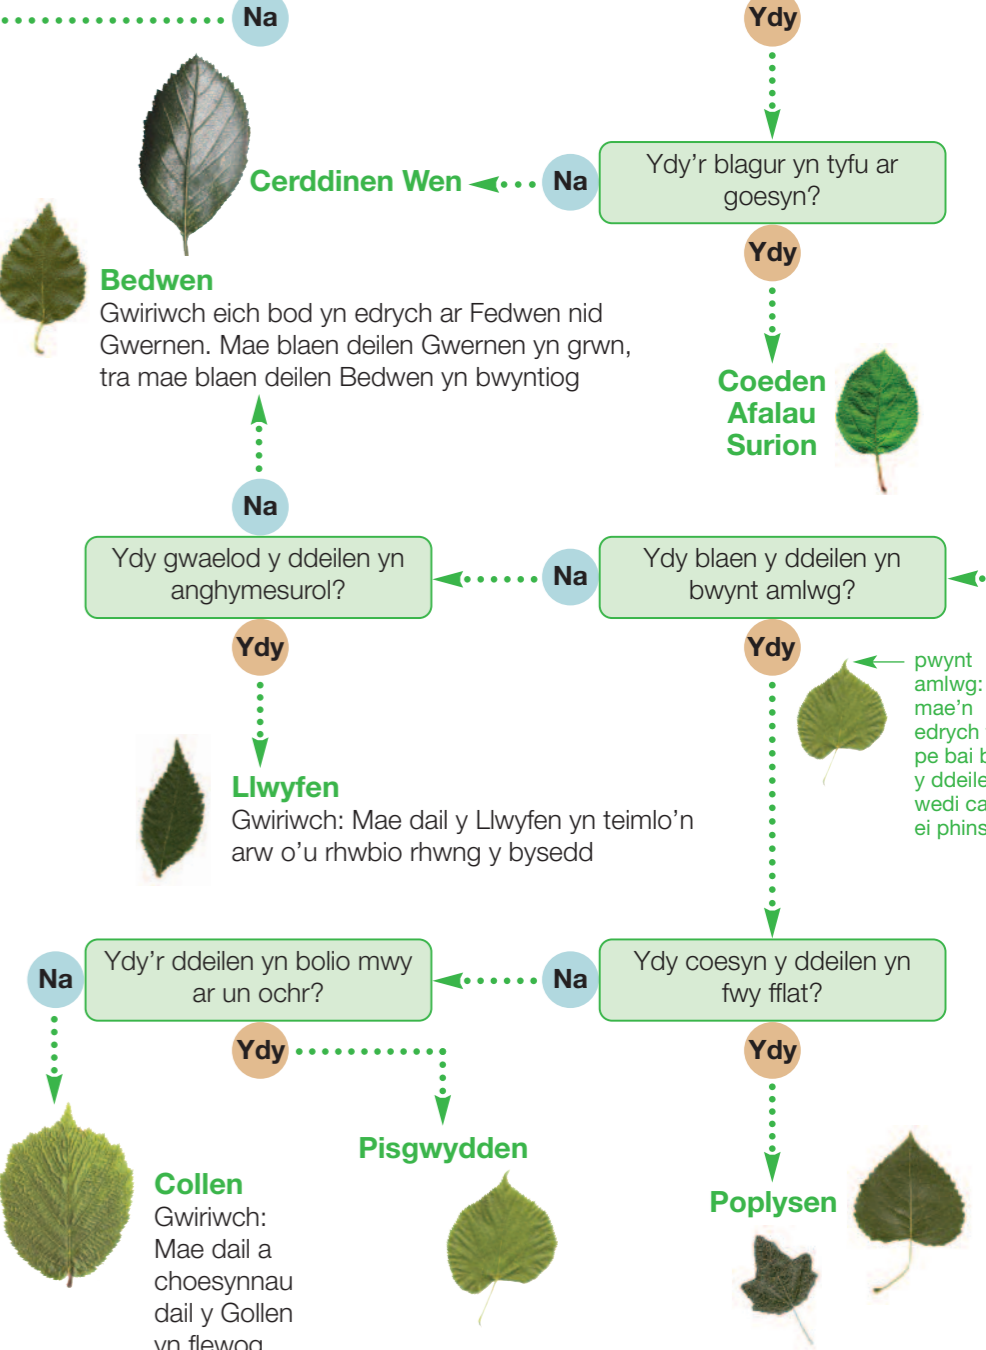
Na

Ydy

Ydy'r blagur yn tyfu ar goesyn?

Na

Cerddinen Wen

Ydy

Coeden Afalau Surion

Bedwen
Gwiriwch eich bod yn edrych ar Fedwen nid Gwernen. Mae blaen deilen Gwernen yn grwn, tra mae blaen deilen Bedwen yn bwyntiog

Na

Ydy gwaelod y ddeilen yn anghymesurol?

Na

Ydy blaen y ddeilen yn bwynt amlwg?

Ydy

Ydy

pwynt amlwg: mae'n edrych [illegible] pe bai b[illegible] y ddeile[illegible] wedi ca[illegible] ei phins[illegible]

Llwyfen
Gwiriwch: Mae dail y Llwyfen yn teimlo'n arw o'u rhwbio rhwng y bysedd

Na

Ydy'r ddeilen yn bolio mwy ar un ochr?

Na

Ydy coesyn y ddeilen yn fwy fflat?

Ydy

Ydy

Pisgwydden

Poplysen

Collen
Gwiriwch: Mae dail a choesynnau dail y Gollen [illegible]